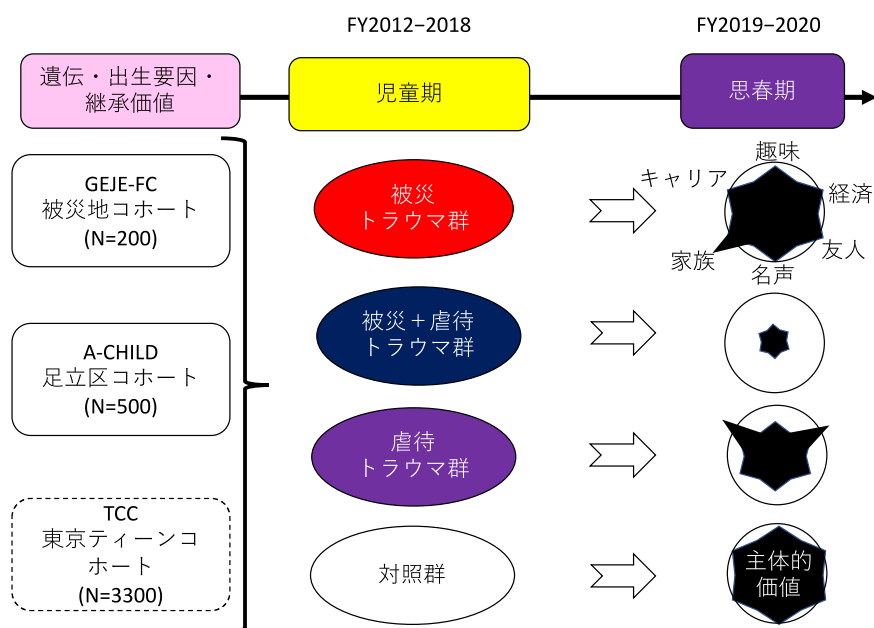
FY2012–2018

FY2019–2020

遺伝・出生要因・継承価値

児童期

思春期

GEJE-FC
被災地コホート
(N=200)

A-CHILD
足立区コホート
(N=500)

TCC
東京ティーンコホート
(N=3300)

被災
トラウマ群

被災＋虐待
トラウマ群

虐待
トラウマ群

対照群

趣味
キャリア
経済
家族
友人
名声

主体的
価値